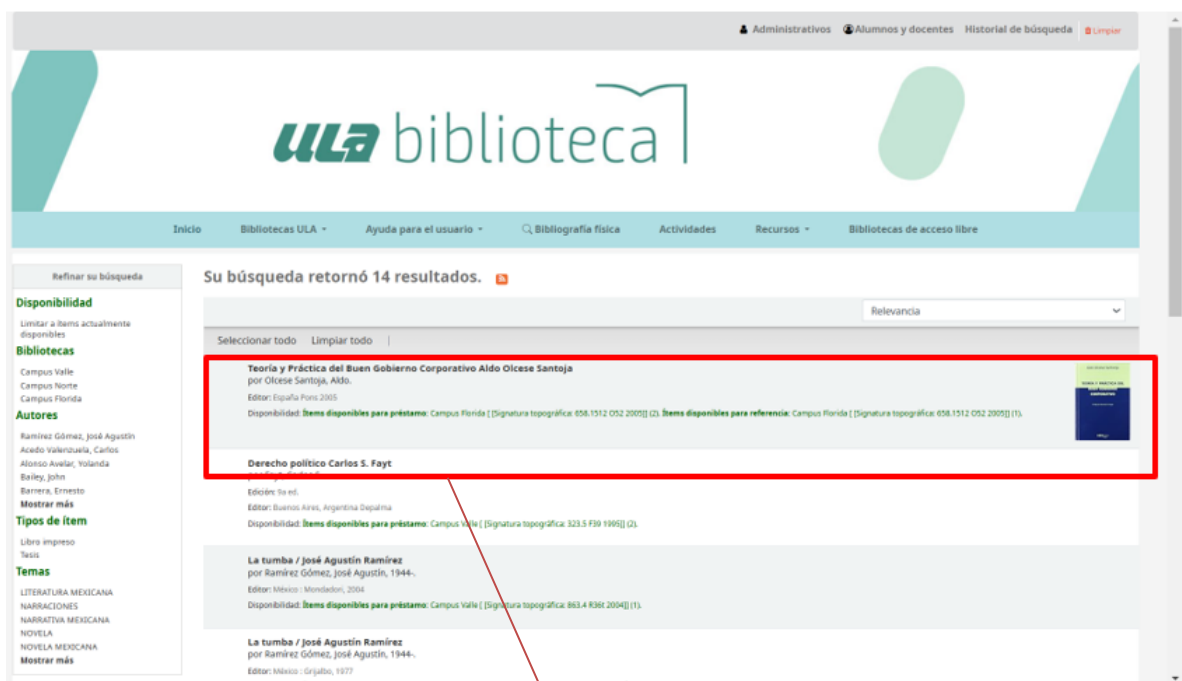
Administrativos Alumnos y docentes Historial de búsqueda Limpiar

ULA biblioteca

Inicio Bibliotecas ULA Ayuda para el usuario Bibliografía física Actividades Recursos Bibliotecas de acceso libre

Refinar su búsqueda

Disponibilidad
Limitar a ítems actualmente disponibles

Bibliotecas
Campus Valle
Campus Norte
Campus Florida

Autores
Ramírez Gómez, José Agustín
Acedo Valenzuela, Carlos
Alonso Avelar, Yolanda
Bailey, John
Barrera, Ernesto
Mostrar más

Tipos de ítem
Libro impreso
Tesis

Temas
LITERATURA MEXICANA
NARRACIONES
NARRATIVA MEXICANA
NOVELA
NOVELA MEXICANA
Mostrar más

Su búsqueda retornó 14 resultados.

Relevancia

Seleccionar todo Limpiar todo

Teoría y Práctica del Buen Gobierno Corporativo Aldo Olcese Santoja
por Olcese Santoja, Aldo.
Editor: España Pons 2005
Disponibilidad: Ítems disponibles para préstamo: Campus Florida [ [Signatura topográfica: 658.1512 O52 2005]] (2). Ítems disponibles para referencia: Campus Florida [ [Signatura topográfica: 658.1512 O52 2005]] (1).

Derecho político Carlos S. Fayt
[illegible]
Edición: 9a ed.
Editor: Buenos Aires, Argentina Depalma
Disponibilidad: Ítems disponibles para préstamo: Campus Valle [ [Signatura topográfica: 323.5 F39 1995]] (2).

La tumba / José Agustín Ramírez
por Ramírez Gómez, José Agustín, 1944-.
Editor: México : Mondadori, 2004
Disponibilidad: Ítems disponibles para préstamo: Campus Valle [ [Signatura topográfica: 863.4 R36t 2004]] (1).

La tumba / José Agustín Ramírez
por Ramírez Gómez, José Agustín, 1944-.
Editor: México : Grijalbo, 1977